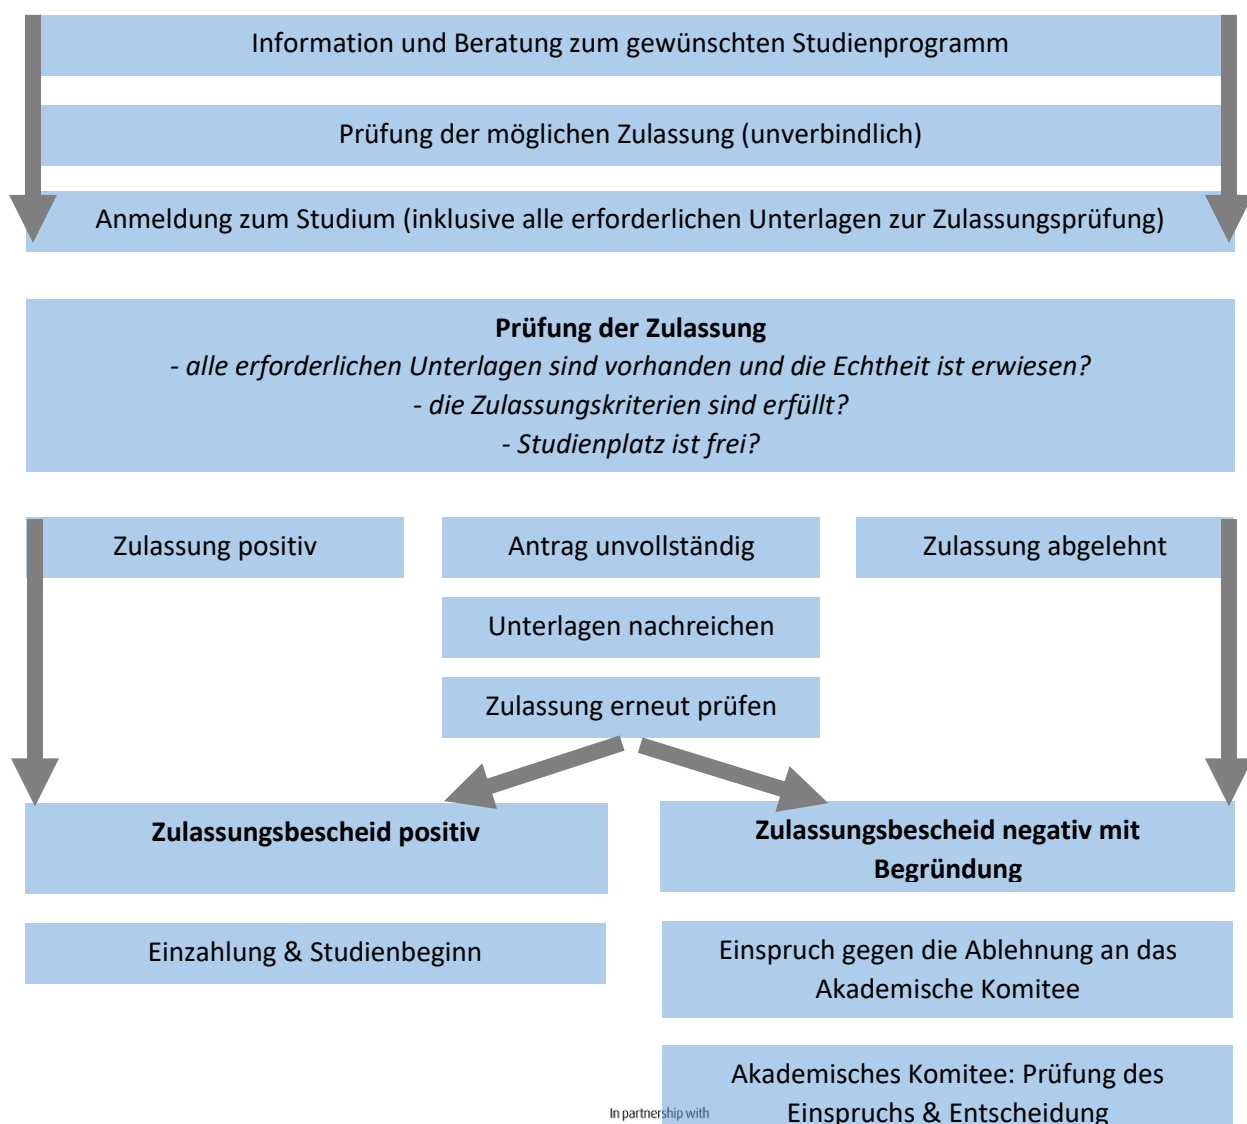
Information und Beratung zum gewünschten Studienprogramm

Prüfung der möglichen Zulassung (unverbindlich)

Anmeldung zum Studium (inklusive alle erforderlichen Unterlagen zur Zulassungsprüfung)

**Prüfung der Zulassung**
*- alle erforderlichen Unterlagen sind vorhanden und die Echtheit ist erwiesen?*
*- die Zulassungskriterien sind erfüllt?*
*- Studienplatz ist frei?*

Zulassung positiv

Antrag unvollständig

Zulassung abgelehnt

Unterlagen nachreichen

Zulassung erneut prüfen

**Zulassungsbescheid positiv**

**Zulassungsbescheid negativ mit Begründung**

Einzahlung & Studienbeginn

Einspruch gegen die Ablehnung an das Akademische Komitee

Akademisches Komitee: Prüfung des Einspruchs & Entscheidung

In partnership with